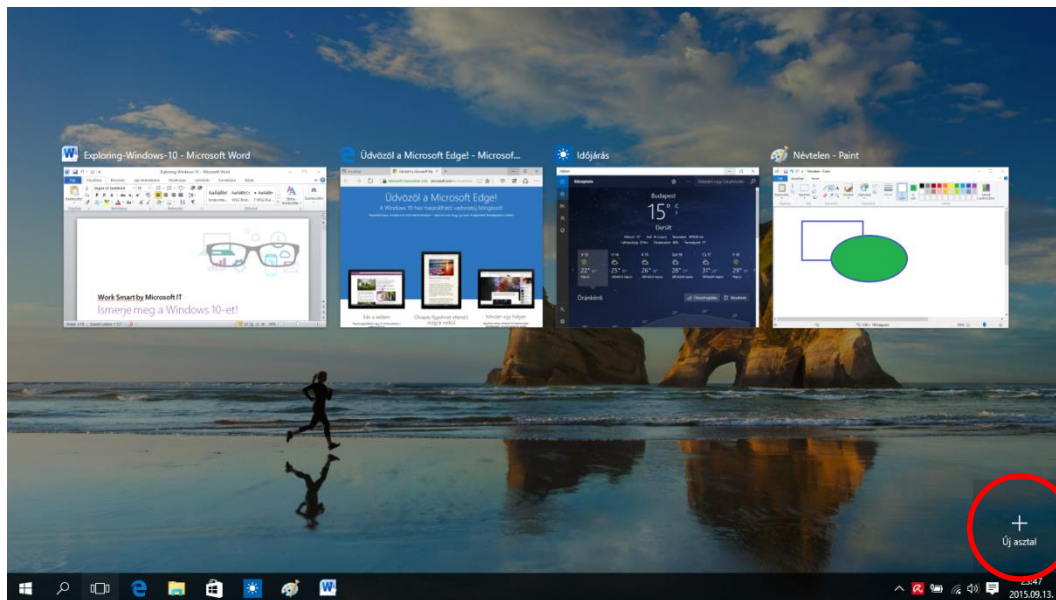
Exploring-Windows-10 - Microsoft Word

Work Smart by Microsoft IT
Ismerje meg a Windows 10-et!

Üdvözöl a Microsoft Edge! - Microsof...

Üdvözöl a Microsoft Edge!

Időjárás

Budapest
15° C
Derült

Óránkénti

Névtelen - Paint

+
Új asztal

23:47
2015.09.13.